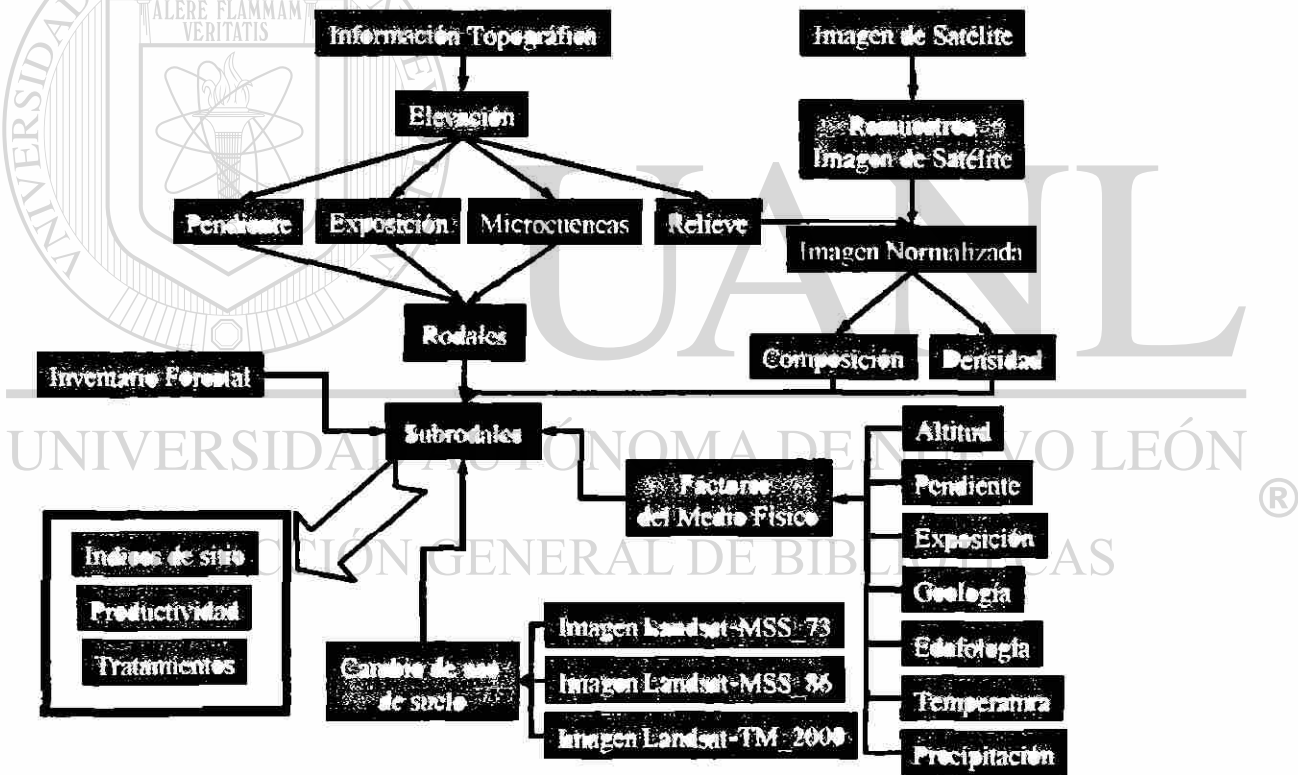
ALERE FLAMMAM VERITATIS

Información Topográfica

Imagen de Satélite

Elevación

Remuestreo Imagen de Satélite

Pendiente

Exposición

Microcuencas

Relieve

Imagen Normalizada

Rodales

Composición

Densidad

Inventario Forestal

Subrodales

Altitud

Factores del Medio Físico

Pendiente

Exposición

Indices de sitio

Productividad

Tratamientos

Geología

Edafología

Cambio de uso de suelo

Imagen Landsat-MSS_73

Imagen Landsat-MSS_86

Imagen Landsat-TM_2000

Temperatura

Precipitación

UNIVERSIDAD AUTÓNOMA DE NUEVO LEÓN

DIRECCIÓN GENERAL DE BIBLIOTECAS

UANL

®